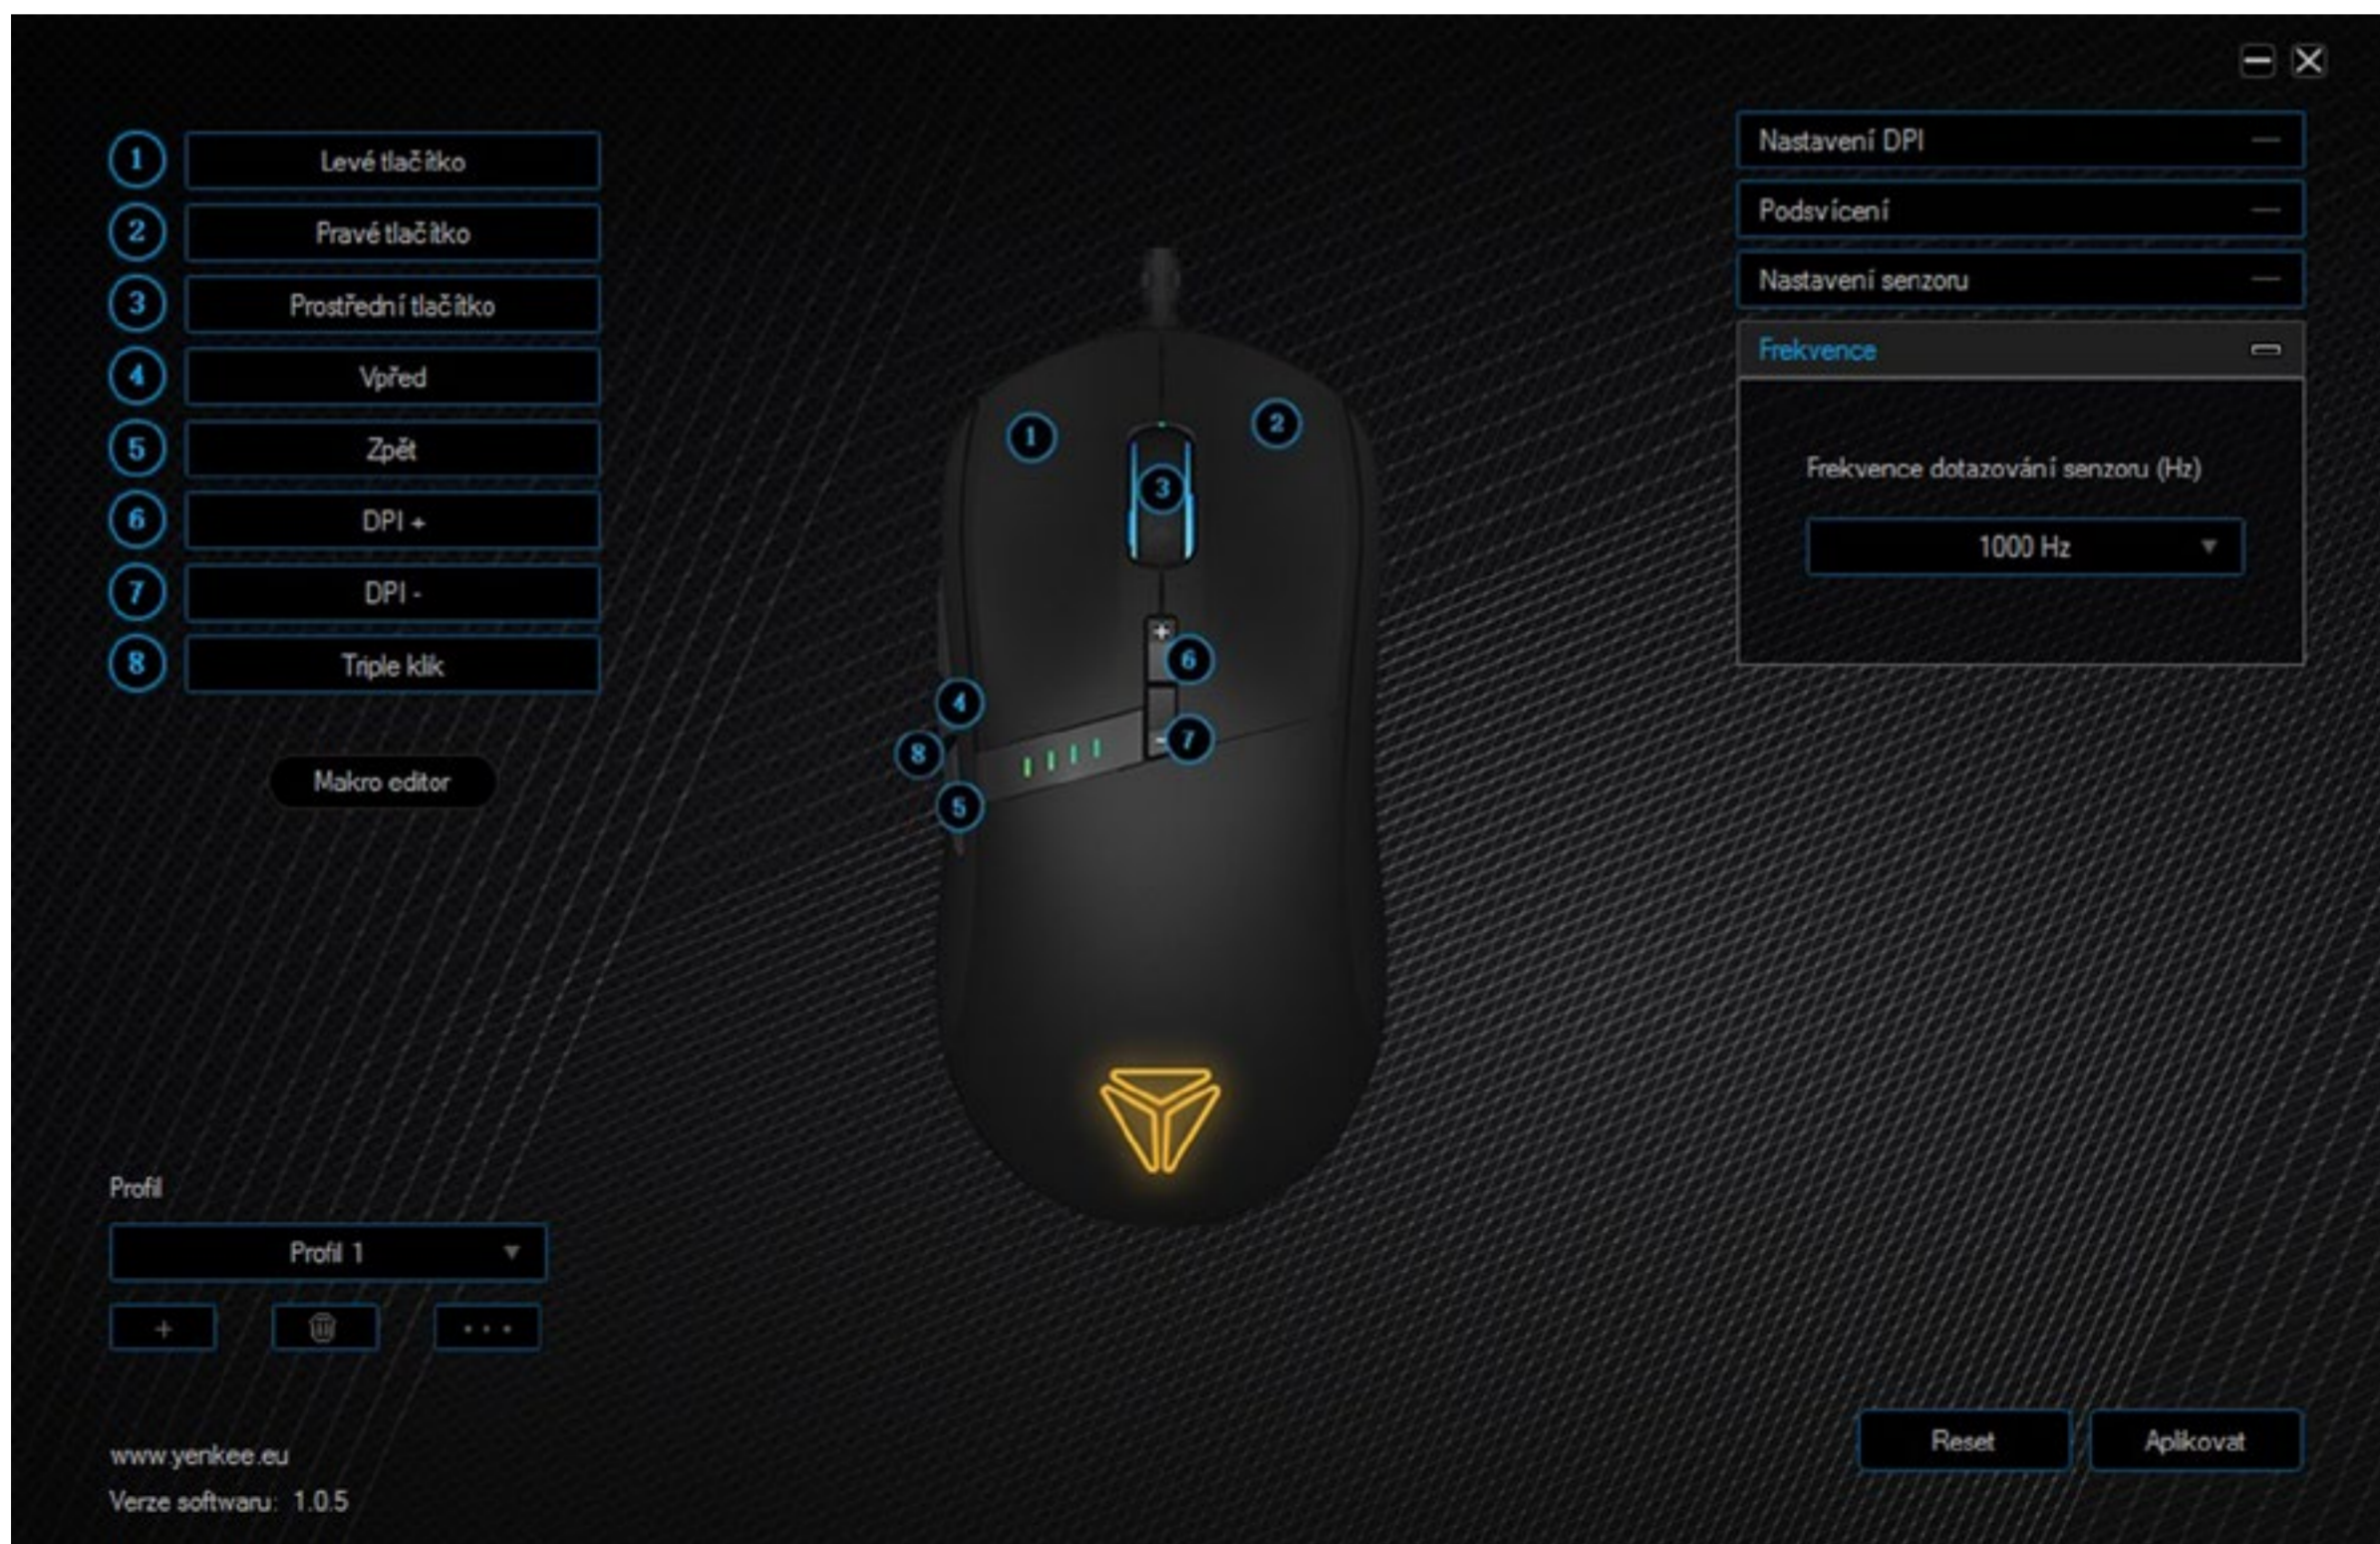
1 Levé tlačítko
2 Pravé tlačítko
3 Prostřední tlačítko
4 Vpřed
5 Zpět
6 DPI +
7 DPI -
8 Triple klik

Makro editor

Profil

Profil 1

+ ...

www.yenkee.eu
Verze softwaru: 1.0.5

1 2 3 + 6 4 8 - 7 5

Nastavení DPI
Podsvícení
Nastavení senzoru
Frekvence

Frekvence dotazování senzoru (Hz)

1000 Hz

Reset
Aplikovat